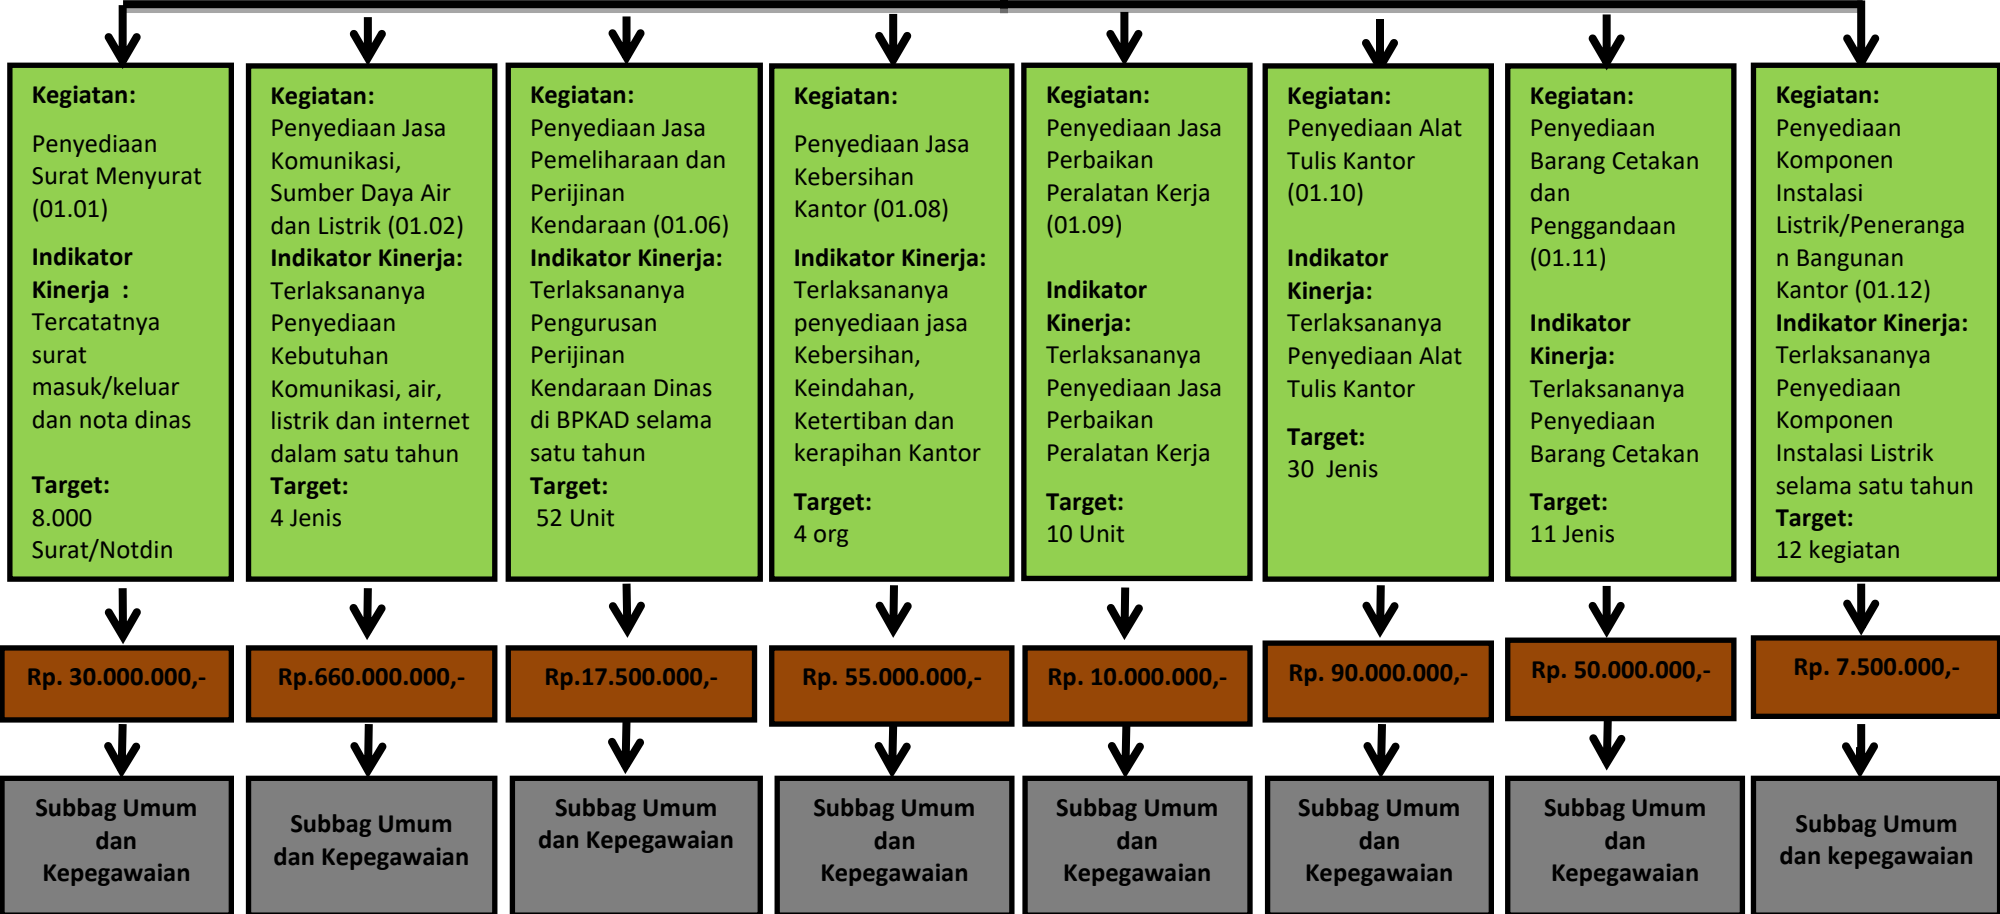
Kegiatan:
Penyediaan Surat Menyurat (01.01)
Indikator Kinerja : Tercatatnya surat masuk/keluar dan nota dinas
Target:
8.000 Surat/Notdin

Rp. 30.000.000,-

Subbag Umum dan Kepegawaian

Kegiatan:
Penyediaan Jasa Komunikasi, Sumber Daya Air dan Listrik (01.02)
Indikator Kinerja:
Terlaksananya Penyediaan Kebutuhan Komunikasi, air, listrik dan internet dalam satu tahun
Target:
4 Jenis

Rp.660.000.000,-

Subbag Umum dan Kepegawaian

Kegiatan:
Penyediaan Jasa Pemeliharaan dan Perijinan Kendaraan (01.06)
Indikator Kinerja:
Terlaksananya Pengurusan Perijinan Kendaraan Dinas di BPKAD selama satu tahun
Target:
52 Unit

Rp.17.500.000,-

Subbag Umum dan Kepegawaian

Kegiatan:
Penyediaan Jasa Kebersihan Kantor (01.08)
Indikator Kinerja:
Terlaksananya penyediaan jasa Kebersihan, Keindahan, Ketertiban dan kerapihan Kantor
Target:
4 org

Rp. 55.000.000,-

Subbag Umum dan Kepegawaian

Kegiatan:
Penyediaan Jasa Perbaikan Peralatan Kerja (01.09)
Indikator Kinerja:
Terlaksananya Penyediaan Jasa Perbaikan Peralatan Kerja
Target:
10 Unit

Rp. 10.000.000,-

Subbag Umum dan Kepegawaian

Kegiatan:
Penyediaan Alat Tulis Kantor (01.10)
Indikator Kinerja:
Terlaksananya Penyediaan Alat Tulis Kantor
Target:
30 Jenis

Rp. 90.000.000,-

Subbag Umum dan Kepegawaian

Kegiatan:
Penyediaan Barang Cetakan dan Penggandaan (01.11)
Indikator Kinerja:
Terlaksananya Penyediaan Barang Cetakan
Target:
11 Jenis

Rp. 50.000.000,-

Subbag Umum dan Kepegawaian

Kegiatan:
Penyediaan Komponen Instalasi Listrik/Penerangan Bangunan Kantor (01.12)
Indikator Kinerja:
Terlaksananya Penyediaan Komponen Instalasi Listrik selama satu tahun
Target:
12 kegiatan

Rp. 7.500.000,-

Subbag Umum dan kepegawaian